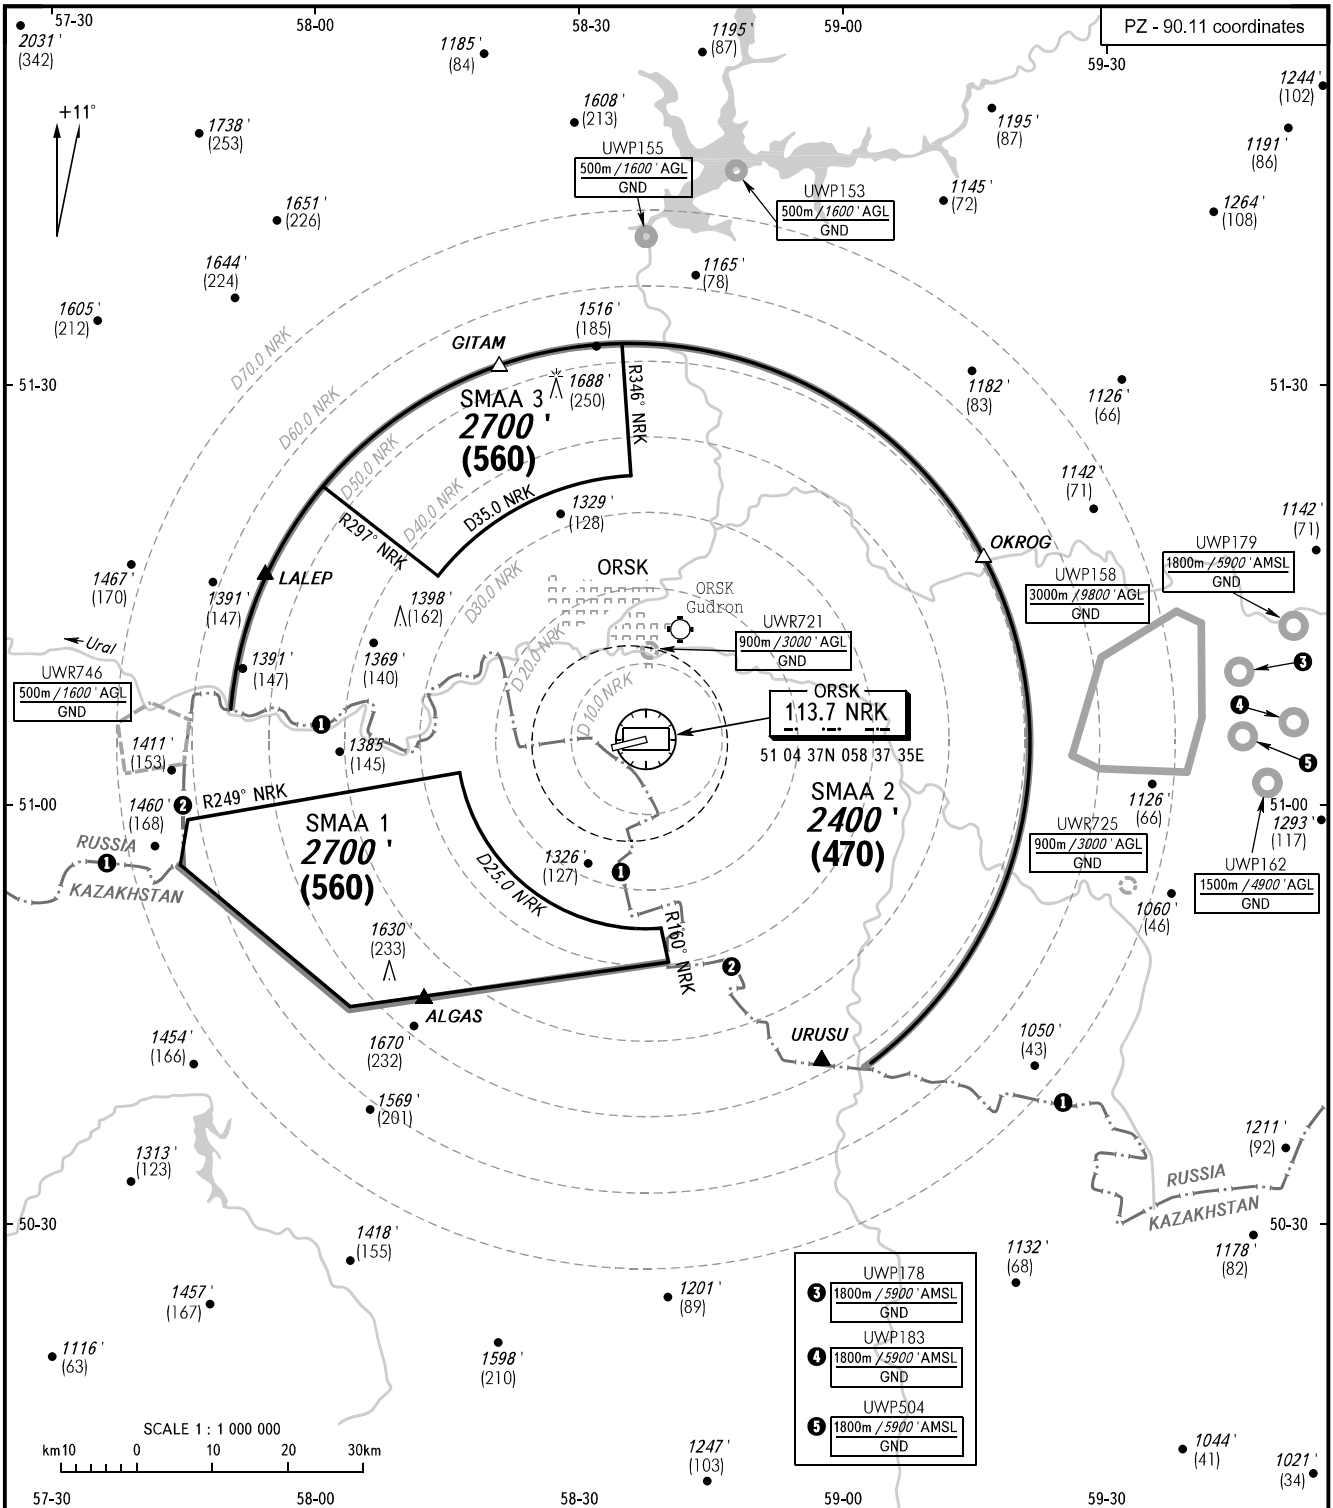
57-30 58-00 58-30 59-00 PZ - 90.11 coordinates 59-30

2031' (342)
1185' (84)
1195' (87)
1608' (213)
+11°
1738' (253)
UWP155
500m / 1600' AGL
GND
UWP153
500m / 1600' AGL
GND
1195' (87)
1244' (102)
1191' (86)
1145' (72)
1264' (108)
1651' (226)
1644' (224)
1165' (78)
1605' (212)
1516' (185)
D70.0 NRK
D60.0 NRK
GITAM
SMAA 3
2700'
(560)
1688' (250)
R346° NRK
1182' (83)
1126' (66)
51-30
51-30
D50.0 NRK
D40.0 NRK
D35.0 NRK
R297° NRK
1329' (128)
1142' (71)
1142' (71)
OKROG
UWP179
1800m / 5900' AMSL
GND
1467' (170)
1391' (147)
LALEP
1398' (162)
D30.0 NRK
ORSK
ORSK
Gudron
UWP158
3000m / 9800' AGL
GND
Ural
UWR746
500m / 1600' AGL
GND
1391' (147)
1369' (140)
D20.0 NRK
UWR721
900m / 3000' AGL
GND
D10.0 NRK
ORSK
113.7 NRK
51 04 37N 058 37 35E
1411' (153)
1385' (145)
SMAA 2
2400'
(470)
1460' (168)
R249° NRK
51-00
51-00
SMAA 1
2700'
(560)
1126' (66)
1293' (117)
UWR725
900m / 3000' AGL
GND
UWP162
1500m / 4900' AGL
GND
RUSSIA
KAZAKHSTAN
1326' (127)
D25.0 NRK
1060' (46)
1630' (233)
R160° NRK
ALGAS
1670' (232)
URUSU
1050' (43)
1454' (166)
1569' (201)
1211' (92)
1313' (123)
RUSSIA
KAZAKHSTAN
50-30
50-30
1418' (155)
1132' (68)
1178' (82)
UWP178
1800m / 5900' AMSL
GND
1457' (167)
1201' (89)
UWP183
1800m / 5900' AMSL
GND
1116' (63)
1598' (210)
UWP504
1800m / 5900' AMSL
GND
SCALE 1 : 1 000 000
km10 0 10 20 30km
1247' (103)
1044' (41)
1021' (34)
57-30 58-00 58-30 59-00 59-30